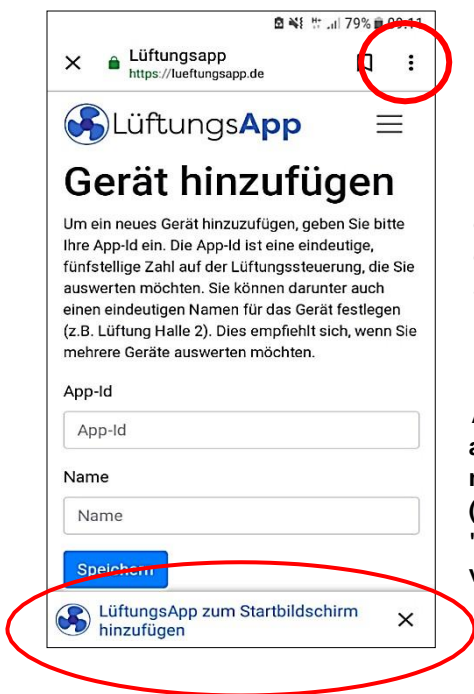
79% 09:11

Lüftungsapp
https://lueftungsapp.de

LüftungsApp

Gerät hinzufügen

Um ein neues Gerät hinzuzufügen, geben Sie bitte Ihre App-Id ein. Die App-Id ist eine eindeutige, fünfstellige Zahl auf der Lüftungssteuerung, die Sie auswerten möchten. Sie können darunter auch einen eindeutigen Namen für das Gerät festlegen (z.B. Lüftung Halle 2). Dies empfiehlt sich, wenn Sie mehrere Geräte auswerten möchten.

App-Id

App-Id

Name

Name

Speichern

LüftungsApp zum Startbildschirm hinzufügen